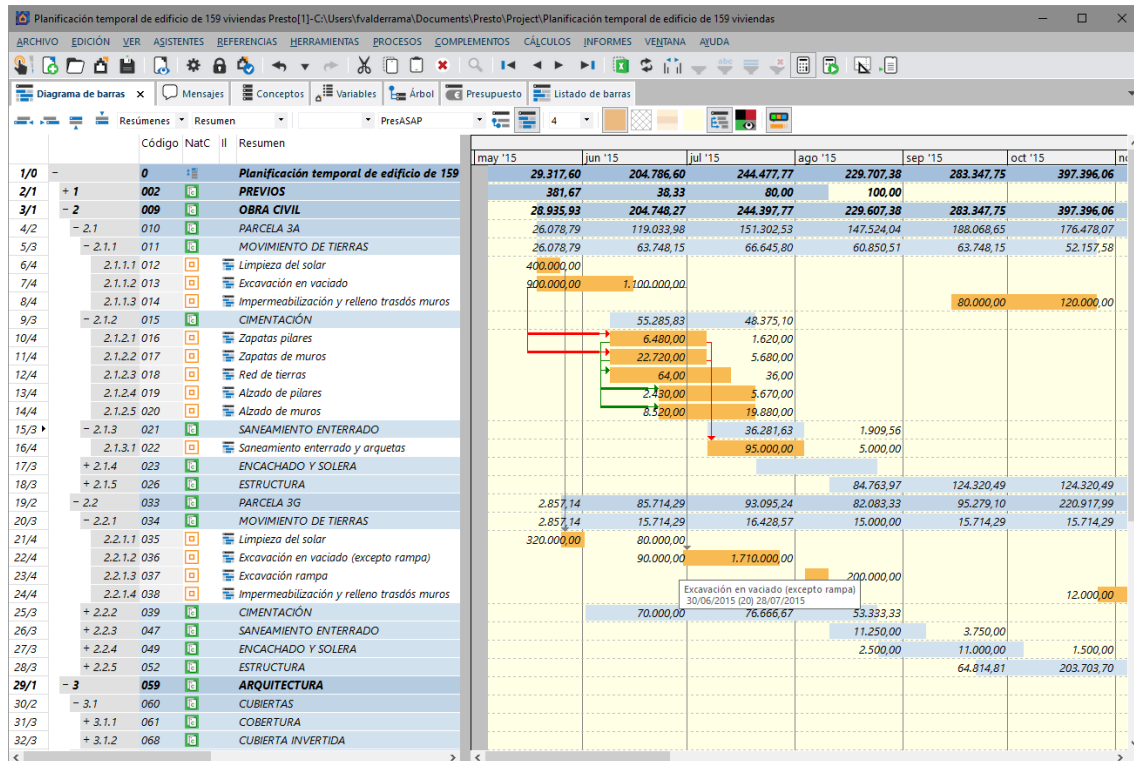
Planificación temporal de edificio de 159 viviendas Presto[1]-C:\Users\fvalderrama\Documents\Presto\Project\Planificación temporal de edificio de 159 viviendas

ARCHIVO EDICIÓN VER ASISTENTES REFERENCIAS HERRAMIENTAS PROCESOS COMPLEMENTOS CÁLCULOS INFORMES VENTANA AYUDA

Diagrama de barras × Mensajes Conceptos Variables Árbol Presupuesto Listado de barras

Resúmenes Resumen PresASAP 4

| | | Código | NatC | Il | Resumen | may '15 | jun '15 | jul '15 | ago '15 | sep '15 | oct '15 |
|---|---|---|---|---|---|---|---|---|---|---|---|
| 1/0 | − | 0 | | | Planificación temporal de edificio de 159 | 29.317,60 | 204.786,60 | 244.477,77 | 229.707,38 | 283.347,75 | 397.396,06 |
| 2/1 | + 1 | 002 | | | PREVIOS | 381,67 | 38,33 | 80,00 | 100,00 | | |
| 3/1 | − 2 | 009 | | | OBRA CIVIL | 28.935,93 | 204.748,27 | 244.397,77 | 229.607,38 | 283.347,75 | 397.396,06 |
| 4/2 | − 2.1 | 010 | | | PARCELA 3A | 26.078,79 | 119.033,98 | 151.302,53 | 147.524,04 | 188.068,65 | 176.478,07 |
| 5/3 | − 2.1.1 | 011 | | | MOVIMIENTO DE TIERRAS | 26.078,79 | 63.748,15 | 66.645,80 | 60.850,51 | 63.748,15 | 52.157,58 |
| 6/4 | 2.1.1.1 | 012 | | | Limpieza del solar | 400.000,00 | | | | | |
| 7/4 | 2.1.1.2 | 013 | | | Excavación en vaciado | 900.000,00 | 1.100.000,00 | | | | |
| 8/4 | 2.1.1.3 | 014 | | | Impermeabilización y relleno trasdós muros | | | | | 80.000,00 | 120.000,00 |
| 9/3 | − 2.1.2 | 015 | | | CIMENTACIÓN | | 55.285,83 | 48.375,10 | | | |
| 10/4 | 2.1.2.1 | 016 | | | Zapatas pilares | | 6.480,00 | 1.620,00 | | | |
| 11/4 | 2.1.2.2 | 017 | | | Zapatas de muros | | 22.720,00 | 5.680,00 | | | |
| 12/4 | 2.1.2.3 | 018 | | | Red de tierras | | 64,00 | 36,00 | | | |
| 13/4 | 2.1.2.4 | 019 | | | Alzado de pilares | | 2.430,00 | 5.670,00 | | | |
| 14/4 | 2.1.2.5 | 020 | | | Alzado de muros | | 8.520,00 | 19.880,00 | | | |
| 15/3 | − 2.1.3 | 021 | | | SANEAMIENTO ENTERRADO | | | 36.281,63 | 1.909,56 | | |
| 16/4 | 2.1.3.1 | 022 | | | Saneamiento enterrado y arquetas | | | 95.000,00 | 5.000,00 | | |
| 17/3 | + 2.1.4 | 023 | | | ENCACHADO Y SOLERA | | | | | | |
| 18/3 | + 2.1.5 | 026 | | | ESTRUCTURA | | | | 84.763,97 | 124.320,49 | 124.320,49 |
| 19/2 | − 2.2 | 033 | | | PARCELA 3G | 2.857,14 | 85.714,29 | 93.095,24 | 82.083,33 | 95.279,10 | 220.917,99 |
| 20/3 | − 2.2.1 | 034 | | | MOVIMIENTO DE TIERRAS | 2.857,14 | 15.714,29 | 16.428,57 | 15.000,00 | 15.714,29 | 15.714,29 |
| 21/4 | 2.2.1.1 | 035 | | | Limpieza del solar | 320.000,00 | 80.000,00 | | | | |
| 22/4 | 2.2.1.2 | 036 | | | Excavación en vaciado (excepto rampa) | | 90.000,00 | 1.710.000,00 | | | |
| 23/4 | 2.2.1.3 | 037 | | | Excavación rampa | | | | 200.000,00 | | |
| 24/4 | 2.2.1.4 | 038 | | | Impermeabilización y relleno trasdós muros | | | | | | 12.000,00 |
| 25/3 | + 2.2.2 | 039 | | | CIMENTACIÓN | | 70.000,00 | 76.666,67 | 53.333,33 | | |
| 26/3 | + 2.2.3 | 047 | | | SANEAMIENTO ENTERRADO | | | | 11.250,00 | 3.750,00 | |
| 27/3 | + 2.2.4 | 049 | | | ENCACHADO Y SOLERA | | | | 2.500,00 | 11.000,00 | 1.500,00 |
| 28/3 | + 2.2.5 | 052 | | | ESTRUCTURA | | | | | 64.814,81 | 203.703,70 |
| 29/1 | − 3 | 059 | | | ARQUITECTURA | | | | | | |
| 30/2 | − 3.1 | 060 | | | CUBIERTAS | | | | | | |
| 31/3 | + 3.1.1 | 061 | | | COBERTURA | | | | | | |
| 32/3 | + 3.1.2 | 068 | | | CUBIERTA INVERTIDA | | | | | | |

Excavación en vaciado (excepto rampa)
30/06/2015 (20) 28/07/2015